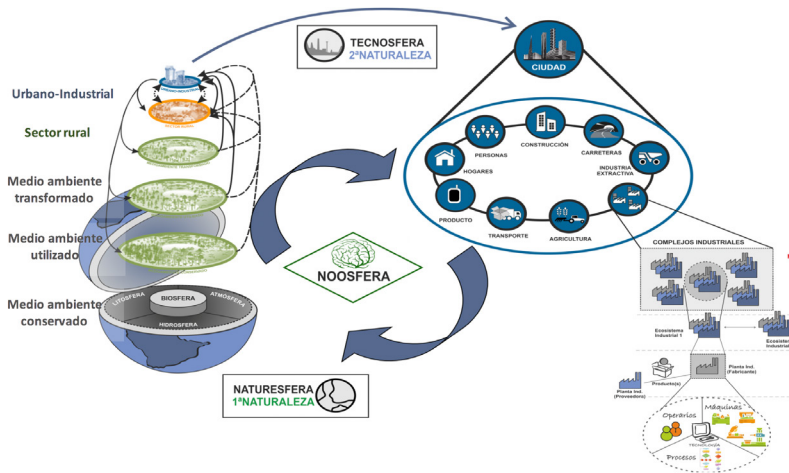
TECNOSFERA
2ªNATURALEZA

Urbano-Industrial

Sector rural

Medio ambiente transformado

Medio ambiente utilizado

Medio ambiente conservado

LITOSFERA
BIOSFERA
ATMÓSFERA
HIDROSFERA

CIUDAD

PERSONAS
CONSTRUCCIÓN
CARRETERAS
HOGARES
INDUSTRIA EXTRACTIVA
PRODUCTO
TRANSPORTE
AGRICULTURA

NOOSFERA

COMPLEJOS INDUSTRIALES

Ecosistema Industrial 1
Ecosistema Industrial

Planta Ind. (Fabricante)
Producto(s)
Planta Ind. (Proveedora)

Operarios
Máquinas
TECNOLOGÍA
Procesos

NATURESFERA
1ªNATURALEZA